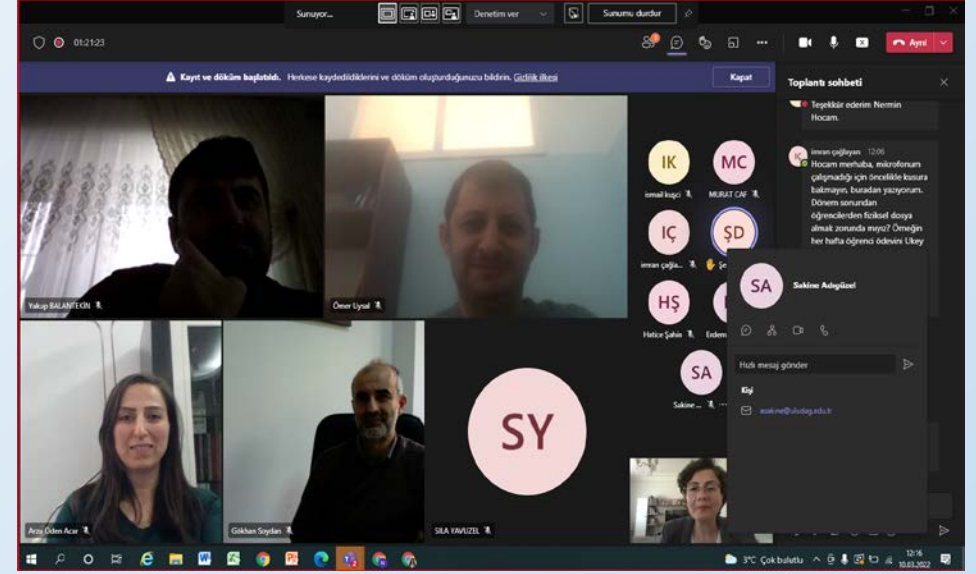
Sunuyor...

Denetim ver

Sunumu durdur

01:21:23

Ayrıl

Kayıt ve döküm başlatıldı. Herkese kaydedildiklerini ve döküm oluşturduğunuzu bildirin. Gizlilik ilkesi

Kapat

Toplantı sohbeti

Teşekkür ederim Nermin Hocam.

imran çağlayan 12:06
Hocam merhaba, mikrofonum çalışmadığı için öncelikle kusura bakmayın, buradan yazıyorum. Dönem sonundan öğrencilerden fiziksel dosya almak zorunda mıyız? Örneğin her hafta öğrenci ödevini Ukey

IK
ismail kuşçı

MC
MURAT CAF

IÇ
imran çağla...

ŞD
Şe...

HŞ
Hatice Şahin

Erdem

SA
Sakine ...

SA
Sakine Adıgüzel

Hızlı mesaj gönder

Kişi

asakine@uludag.edu.tr

Yakup BALANTEKİN

Ömer Uysal

Arzu Özden Acar

Gökhan Soydan

SY

SILA YAVUZEL

3°C Çok bulutlu

12:16
10.03.2022